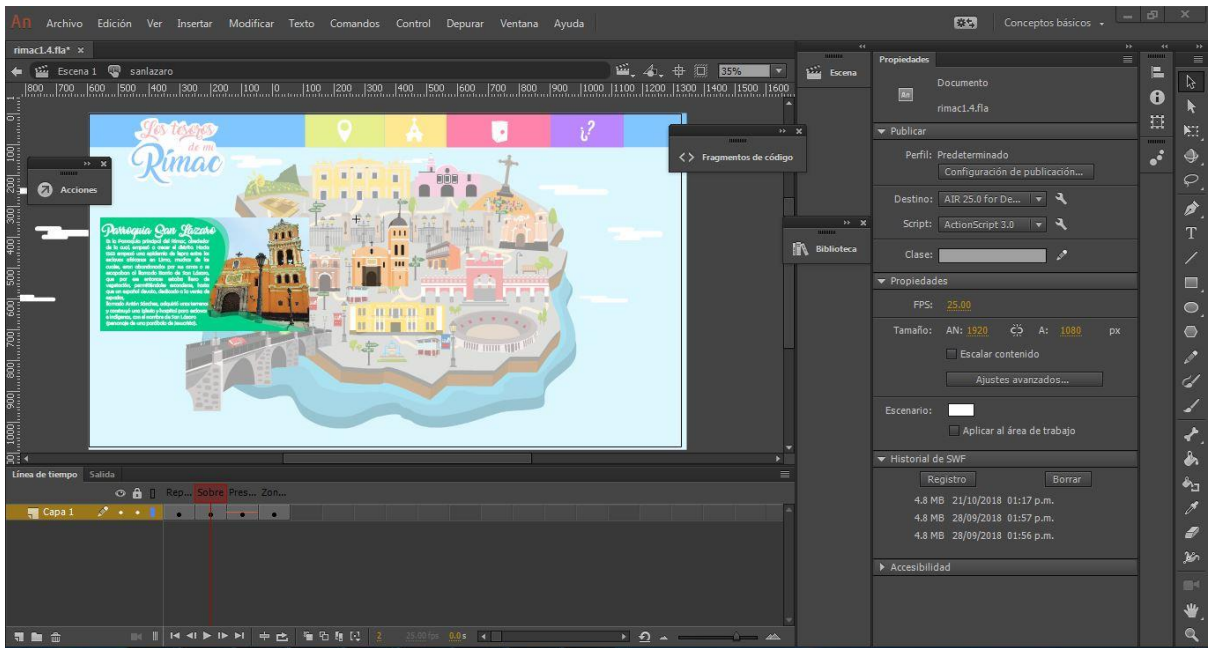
An Archivo Edición Ver Insertar Modificar Texto Comandos Control Depurar Ventana Ayuda

Conceptos básicos

rimac1.4.fla* ×

Escena 1 sanlazaro

35%

800 700 600 500 400 300 200 100 0 100 200 300 400 500 600 700 800 900 1000 1100 1200 1300 1400 1500 1600

Los tesoros de mi Rímac

Parroquia San Lázaro

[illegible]

Acciones

Fragmentos de código

Escena

Biblioteca

Propiedades

Documento

rimac1.4.fla

Publicar

Perfil: Predeterminado

Configuración de publicación...

Destino: AIR 25.0 for De...

Script: ActionScript 3.0

Clase:

Propiedades

FPS: 25,00

Tamaño: AN: 1920 A: 1080 px

Escalar contenido

Ajustes avanzados...

Escenario:

Aplicar al área de trabajo

Historial de SWF

Registro Borrar

4.8 MB 21/10/2018 01:17 p.m.

4.8 MB 28/09/2018 01:57 p.m.

4.8 MB 28/09/2018 01:56 p.m.

Accesibilidad

Línea de tiempo Salida

Rep... Sobre Pres... Zon...

Capa 1

2 25.00 fps 0.0 s